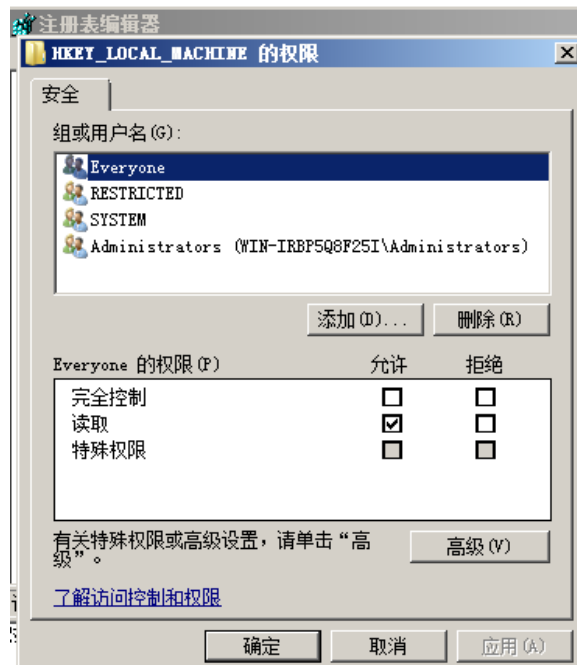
注册表编辑器

HKEY_LOCAL_MACHINE 的权限

安全

组或用户名(G):

Everyone
RESTRICTED
SYSTEM
Administrators (WIN-IRBP5Q8F25I\Administrators)

添加(D)... 删除(R)

| Everyone 的权限(P) | 允许 | 拒绝 |
|---|---|---|
| 完全控制 | ☐ | ☐ |
| 读取 | ☑ | ☐ |
| 特殊权限 | ☐ | ☐ |

有关特殊权限或高级设置，请单击“高级”。

高级(V)

了解访问控制和权限

确定 取消 应用(A)